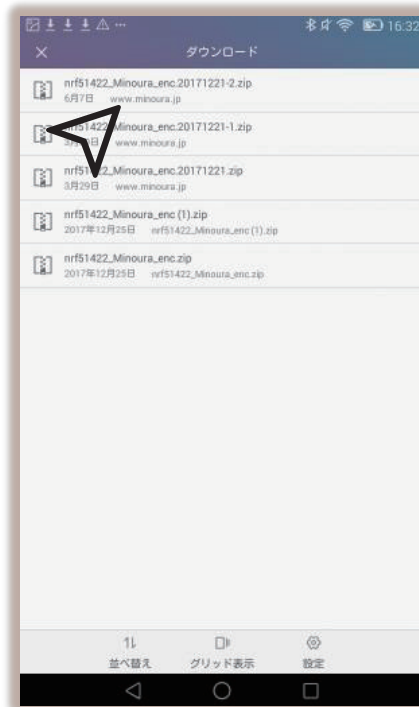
16:32

ダウンロード

nrf51422_Minoura_enc.20171221-2.zip
6月7日 www.minoura.jp

nrf51422_Minoura_enc.20171221-1.zip
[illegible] www.minoura.jp

nrf51422_Minoura_enc.20171221.zip
3月29日 www.minoura.jp

nrf51422_Minoura_enc (1).zip
2017年12月25日 nrf51422_Minoura_enc (1).zip

nrf51422_Minoura_enc.zip
2017年12月25日 nrf51422_Minoura_enc.zip

並べ替え
グリッド表示
設定